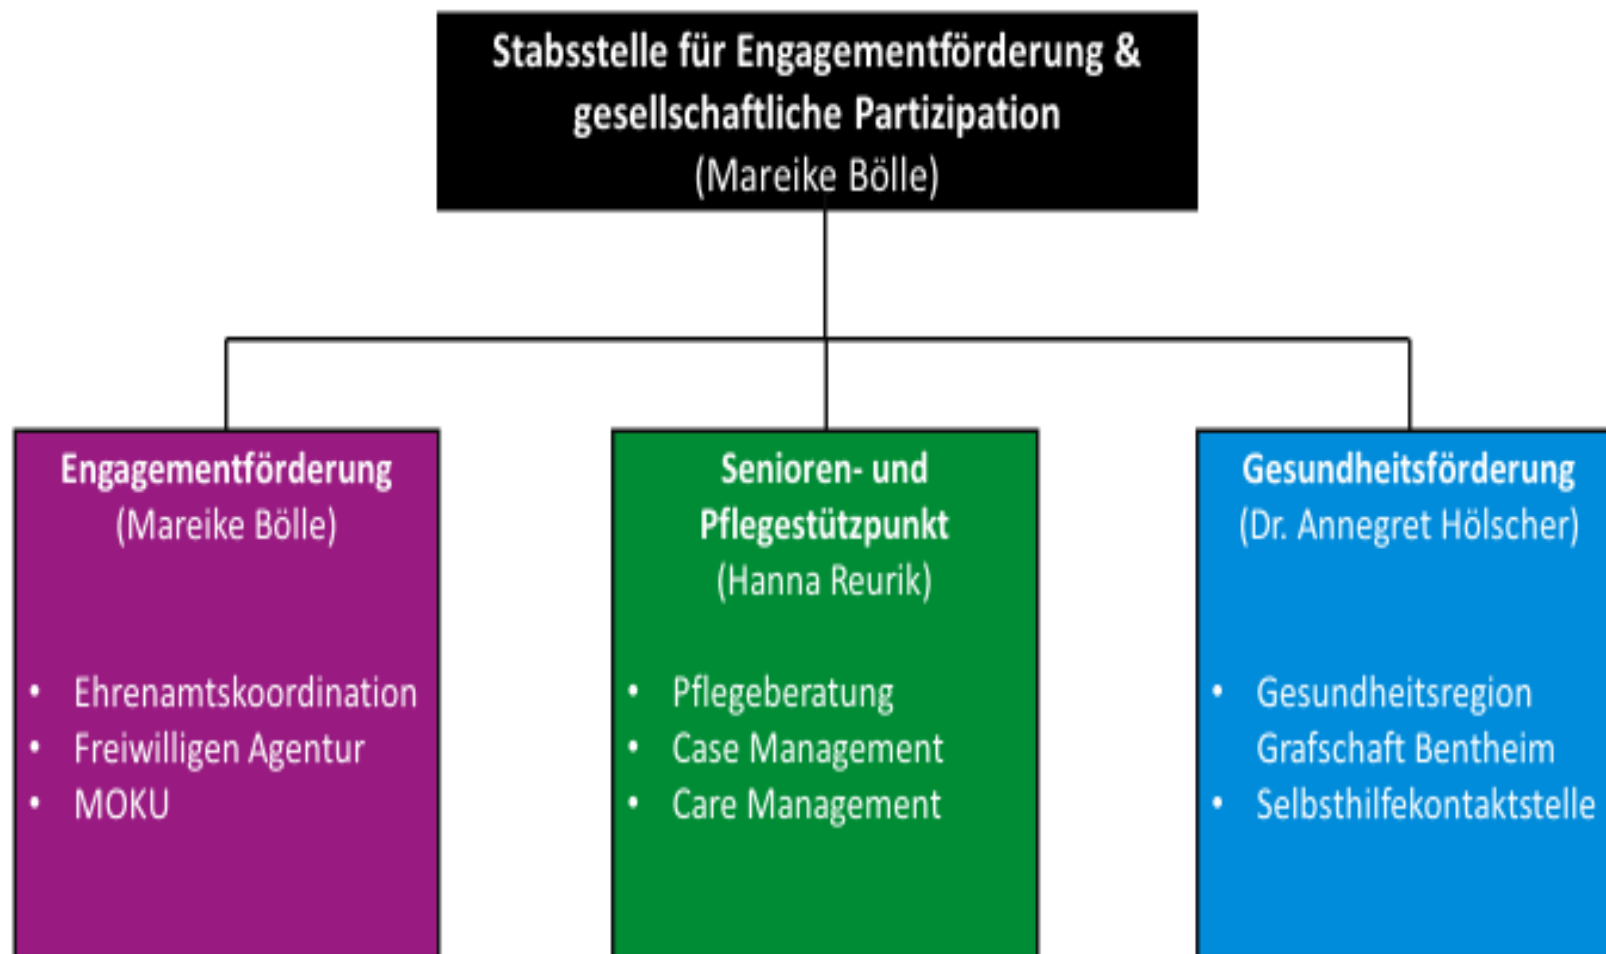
Stabsstelle für Engagementförderung & gesellschaftliche Partizipation
(Mareike Bölle)

Engagementförderung
(Mareike Bölle)

- Ehrenamtskoordination
- Freiwilligen Agentur
- MOKU

Senioren- und Pflegestützpunkt
(Hanna Reurik)

- Pflegeberatung
- Case Management
- Care Management

Gesundheitsförderung
(Dr. Annegret Hölscher)

- Gesundheitsregion Grafschaft Bentheim
- Selbsthilfekontaktstelle